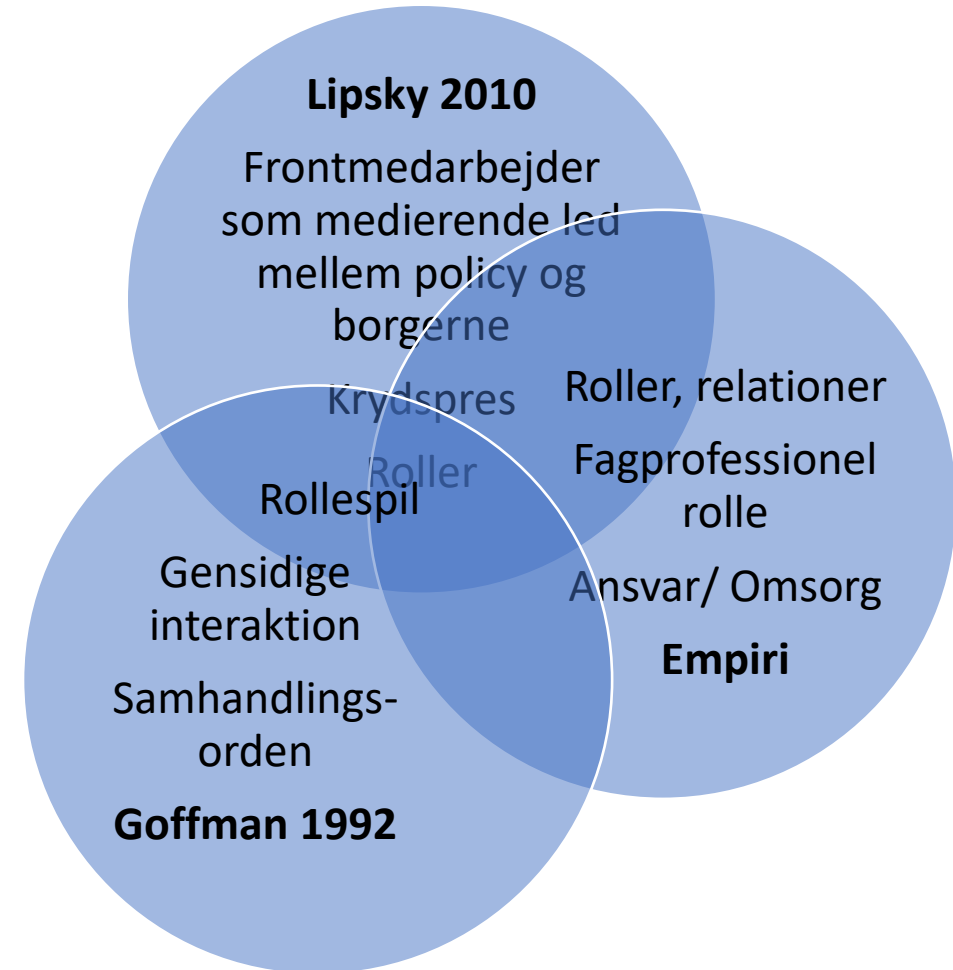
Lipsky 2010

Frontmedarbejder som medierende led mellem policy og borgerne

Krydspres

Roller

Rollespil

Roller, relationer

Fagprofessionel rolle

Ansvar/ Omsorg

Empiri

Gensidige interaktion

Samhandlingsorden

Goffman 1992